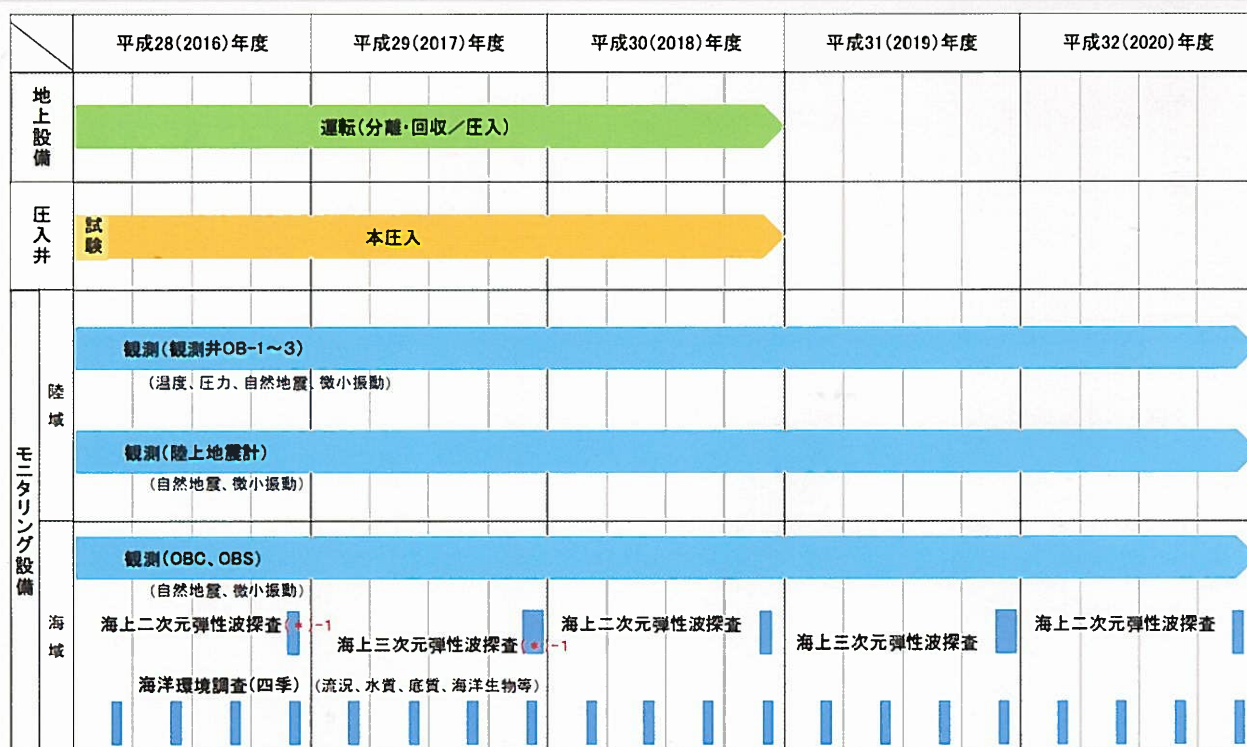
| | 平成28(2016)年度 | 平成29(2017)年度 | 平成30(2018)年度 | 平成31(2019)年度 | 平成32(2020)年度 |
|---|---|---|---|---|---|
| 地上設備 | 運転(分離・回収／圧入) | | | | |
| 圧入井 | 試験 本圧入 | | | | |

モニタリング設備

陸域

観測(観測井OB-1～3)
(温度、圧力、自然地震、微小振動)

観測(陸上地震計)
(自然地震、微小振動)

海域

観測(OBC、OBS)
(自然地震、微小振動)

海上二次元弾性波探査(＊)-1

海上三次元弾性波探査(＊)-1

海上二次元弾性波探査

海上三次元弾性波探査

海上二次元弾性波探査

海洋環境調査(四季) (流況、水質、底質、海洋生物等)